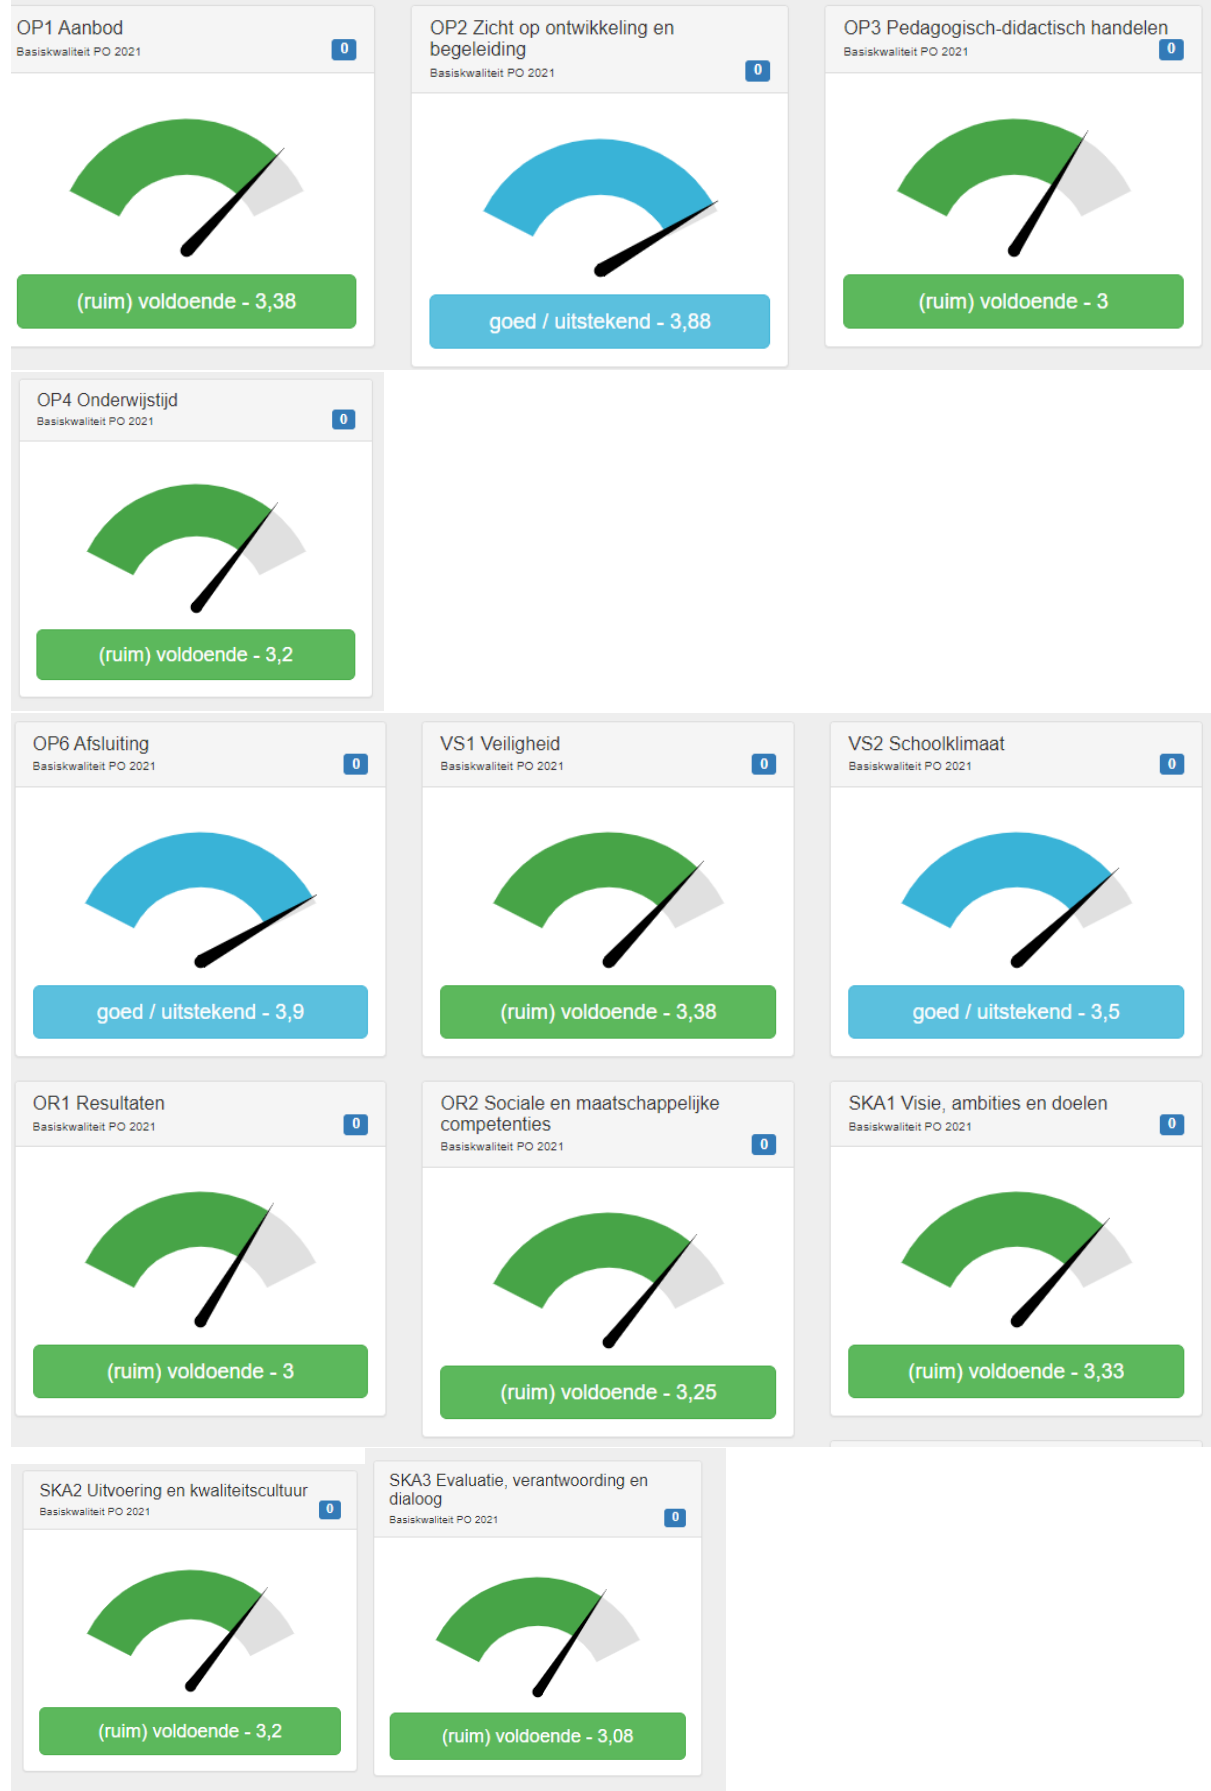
OP1 Aanbod
Basiskwaliteit PO 2021
0

(ruim) voldoende - 3,38

OP2 Zicht op ontwikkeling en begeleiding
Basiskwaliteit PO 2021
0

goed / uitstekend - 3,88

OP3 Pedagogisch-didactisch handelen
Basiskwaliteit PO 2021
0

(ruim) voldoende - 3

OP4 Onderwijstijd
Basiskwaliteit PO 2021
0

(ruim) voldoende - 3,2

OP6 Afsluiting
Basiskwaliteit PO 2021
0

goed / uitstekend - 3,9

VS1 Veiligheid
Basiskwaliteit PO 2021
0

(ruim) voldoende - 3,38

VS2 Schoolklimaat
Basiskwaliteit PO 2021
0

goed / uitstekend - 3,5

OR1 Resultaten
Basiskwaliteit PO 2021
0

(ruim) voldoende - 3

OR2 Sociale en maatschappelijke competenties
Basiskwaliteit PO 2021
0

(ruim) voldoende - 3,25

SKA1 Visie, ambities en doelen
Basiskwaliteit PO 2021
0

(ruim) voldoende - 3,33

SKA2 Uitvoering en kwaliteitscultuur
Basiskwaliteit PO 2021
0

(ruim) voldoende - 3,2

SKA3 Evaluatie, verantwoording en dialoog
Basiskwaliteit PO 2021
0

(ruim) voldoende - 3,08